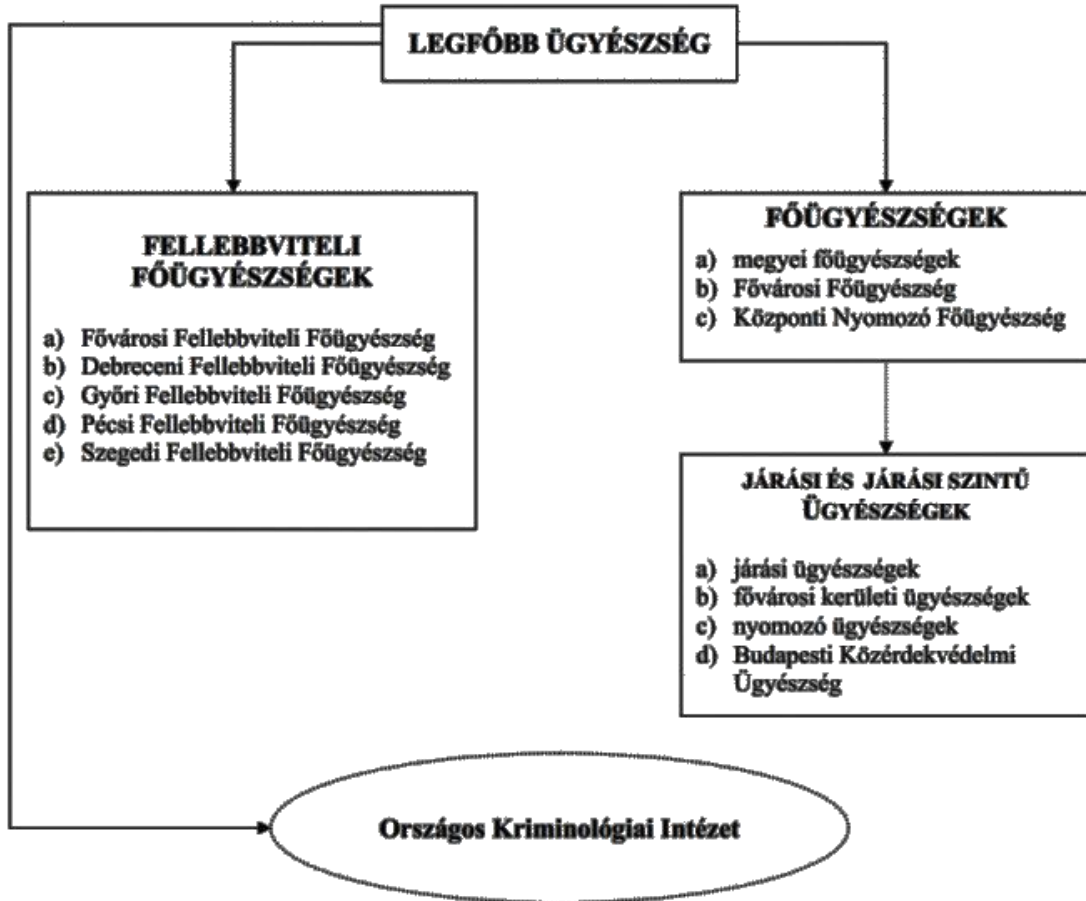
LEGFŐBB ÜGYÉSZSÉG

FELLEBBVITELI FŐÜGYÉSZSÉGEK

a) Fővárosi Fellebbviteli Főügyészség
b) Debreceni Fellebbviteli Főügyészség
c) Győri Fellebbviteli Főügyészség
d) Pécsi Fellebbviteli Főügyészség
e) Szegedi Fellebbviteli Főügyészség

FŐÜGYÉSZSÉGEK

a) megyei főügyészségek
b) Fővárosi Főügyészség
c) Központi Nyomozó Főügyészség

JÁRÁSI ÉS JÁRÁSI SZINTŰ ÜGYÉSZSÉGEK

a) járási ügyészségek
b) fővárosi kerületi ügyészségek
c) nyomozó ügyészségek
d) Budapesti Közérdekvédelmi Ügyészség

Országos Kriminológiai Intézet